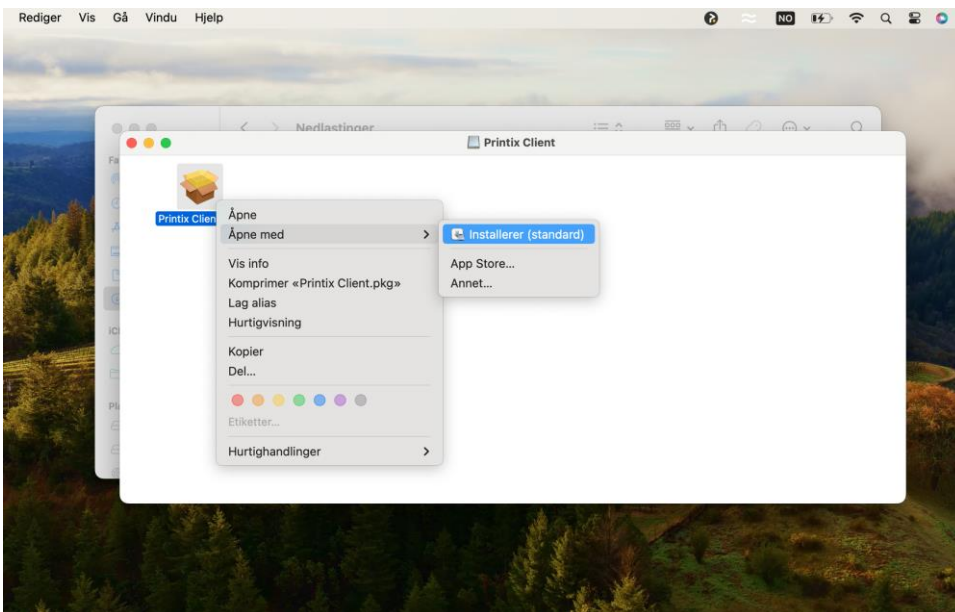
Rediger Vis Gå Vindu Hjelp

NO

Nedlastinger

Printix Client

Printix Clien

Åpne
Åpne med
Vis info
Komprimer «Printix Client.pkg»
Lag alias
Hurtigvisning
Kopier
Del...
Etiketter...
Hurtighandlinger

Installerer (standard)
App Store...
Annet...